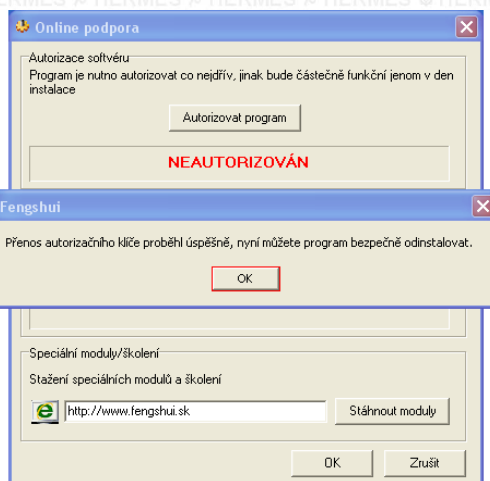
Online podpora

Autorizace softvéru

Program je nutno autorizovat co nejdřív, jinak bude částečně funkční jenom v den instalace

Autorizovat program

NEAUTORIZOVÁN

Fengshui

Přenos autorizačního klíče proběhl úspěšně, nyní můžete program bezpečně odinstalovat.

OK

Speciální moduly/školení

Stažení speciálních modulů a školení

http://www.fengshui.sk

Stáhnout moduly

OK

Zrušit